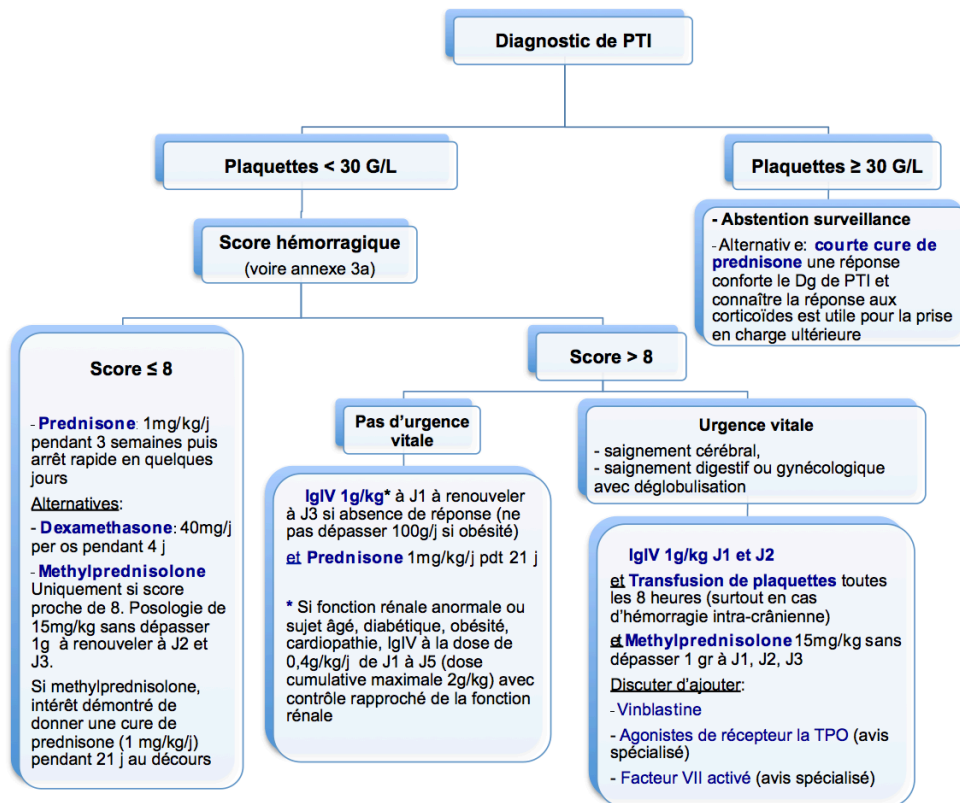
Diagnostic de PTI

Plaquettes < 30 G/L

Plaquettes ≥ 30 G/L

- Abstention surveillance

- Alternativ e: courte cure de prednisone une réponse conforte le Dg de PTI et connaître la réponse aux corticoïdes est utile pour la prise en charge ultérieure

Score hémorragique
(voire annexe 3a)

Score ≤ 8

- Prednisone: 1mg/kg/j pendant 3 semaines puis arrêt rapide en quelques jours

Alternatives:

- Dexamethasone: 40mg/j per os pendant 4 j

- Methylprednisolone Uniquement si score proche de 8. Posologie de 15mg/kg sans dépasser 1g à renouveler à J2 et J3.

Si methylprednisolone, intérêt démontré de donner une cure de prednisone (1 mg/kg/j) pendant 21 j au décours

Score > 8

Pas d'urgence vitale

IgIV 1g/kg* à J1 à renouveler à J3 si absence de réponse (ne pas dépasser 100g/j si obésité)

et Prednisone 1mg/kg/j pdt 21 j

* Si fonction rénale anormale ou sujet âgé, diabétique, obésité, cardiopathie, IgIV à la dose de 0,4g/kg/j de J1 à J5 (dose cumulative maximale 2g/kg) avec contrôle rapproché de la fonction rénale

Urgence vitale
- saignement cérébral,
- saignement digestif ou gynécologique avec déglobulisation

IgIV 1g/kg J1 et J2

et Transfusion de plaquettes toutes les 8 heures (surtout en cas d'hémorragie intra-crânienne)

et Methylprednisolone 15mg/kg sans dépasser 1 gr à J1, J2, J3

Discuter d'ajouter:

- Vinblastine

- Agonistes de récepteur la TPO (avis spécialisé)

- Facteur VII activé (avis spécialisé)